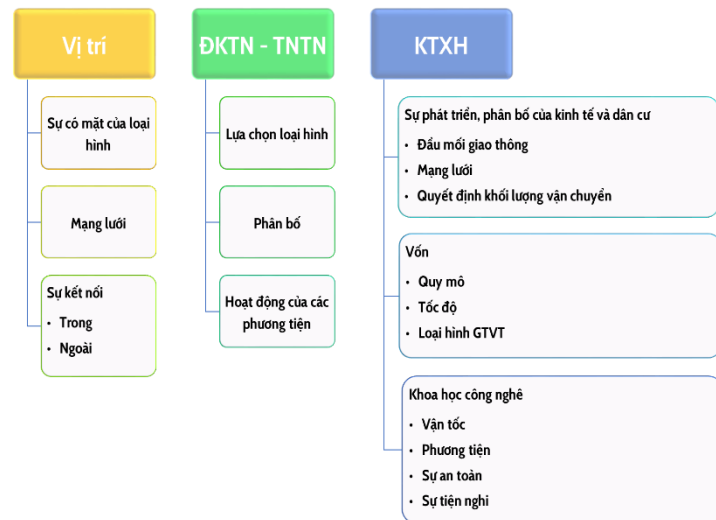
Vị trí

Sự có mặt của loại hình

Mạng lưới

Sự kết nối
- Trong
- Ngoài

ĐKTN - TNTN

Lựa chọn loại hình

Phân bố

Hoạt động của các phương tiện

KTXH

Sự phát triển, phân bố của kinh tế và dân cư
- Đầu mối giao thông
- Mạng lưới
- Quyết định khối lượng vận chuyển

Vốn
- Quy mô
- Tốc độ
- Loại hình GTVT

Khoa học công nghệ
- Vận tốc
- Phương tiện
- Sự an toàn
- Sự tiện nghi